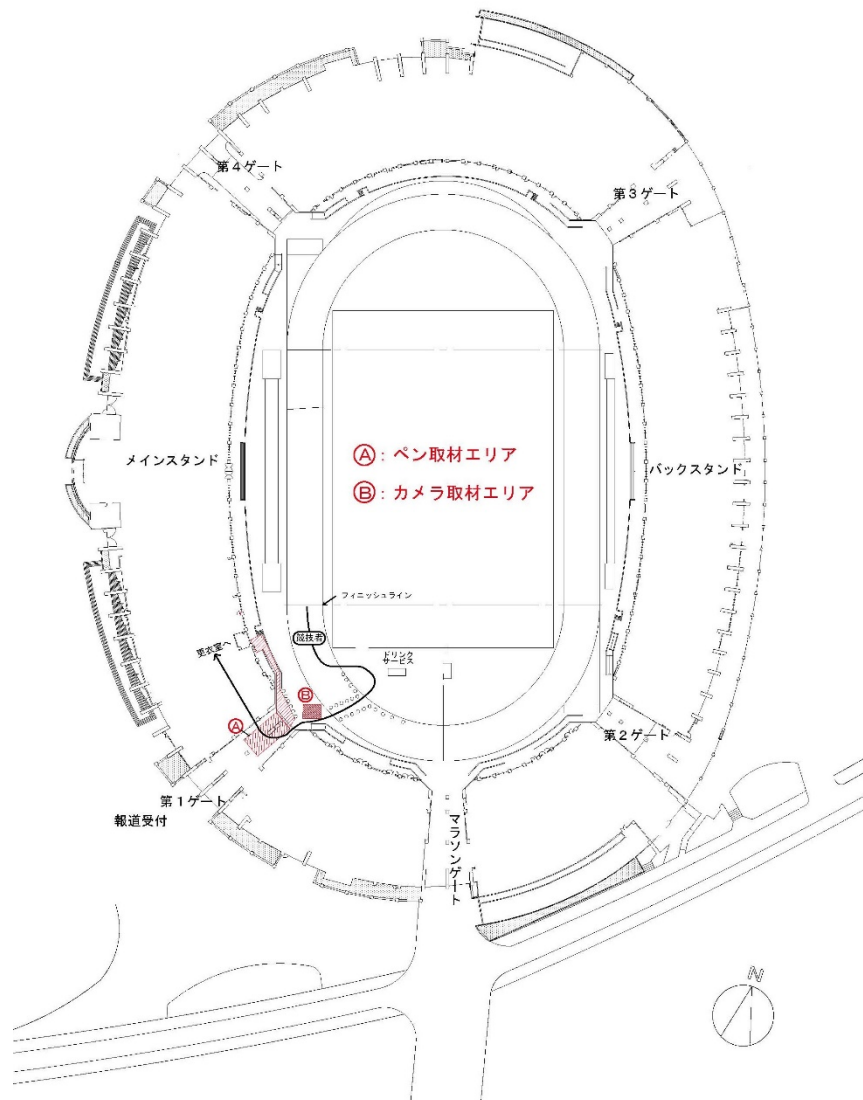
第４ゲート

第３ゲート

メインスタンド

Ⓐ：ペン取材エリア
Ⓑ：カメラ取材エリア

バックスタンド

フィニッシュライン

競技者

ドリンクサービス

更衣室へ

Ⓐ

Ⓑ

第２ゲート

第１ゲート

報道受付

マラソンゲート

N